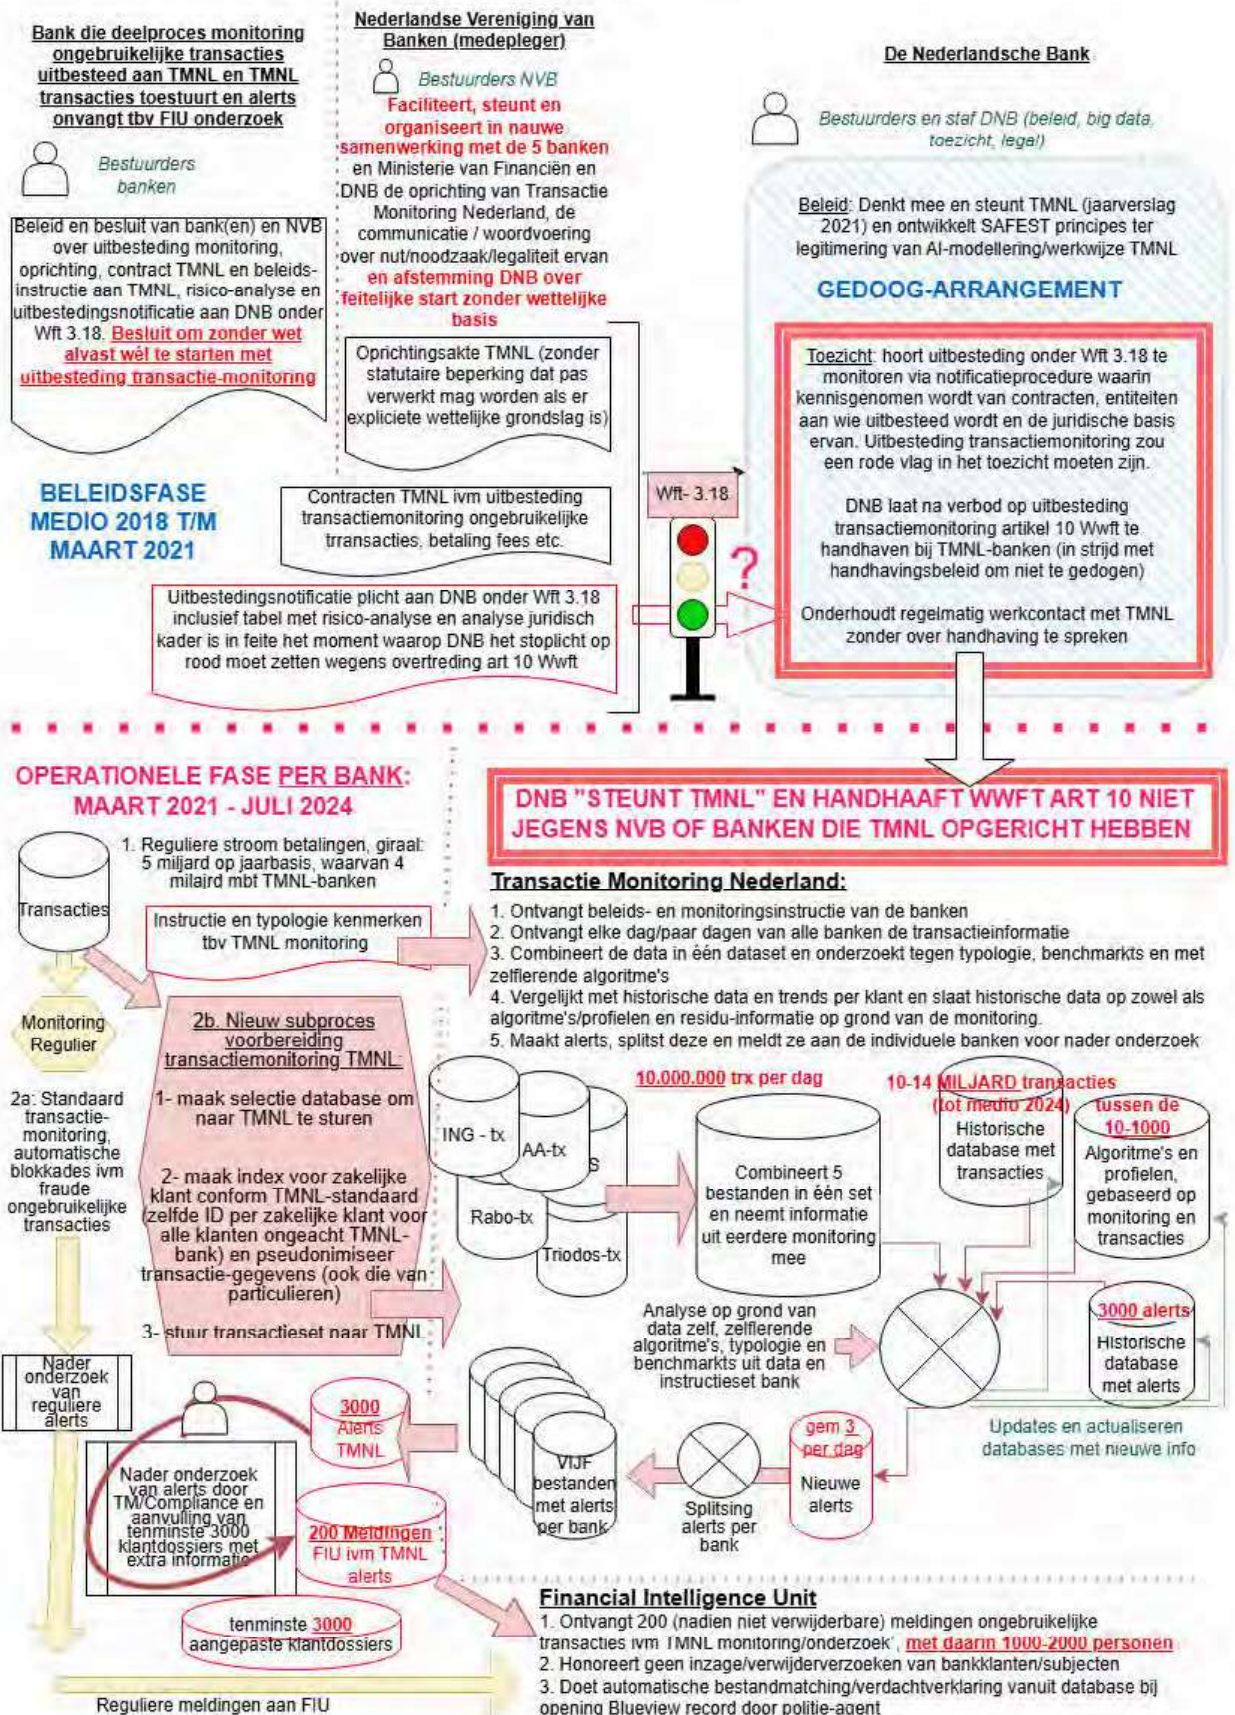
Bank die deelproces monitoring ongebruikelijke transacties uitbesteed aan TMNL en TMNL transacties toestuurt en alerts onvangt tbv FIU onderzoek

Bestuurders banken

Beleid en besluit van bank(en) en NVB over uitbesteding monitoring, oprichting, contract TMNL en beleidsinstructie aan TMNL, risico-analyse en uitbestedingsnotificatie aan DNB onder Wft 3.18. Besluit om zonder wet alvast wèl te starten met uitbesteding transactie-monitoring

BELEIDSFASE MEDIO 2018 T/M MAART 2021

Nederlandse Vereniging van Banken (medepleger)

Bestuurders NVB

Faciliteert, steunt en organiseert in nauwe samenwerking met de 5 banken en Ministerie van Financiën en DNB de oprichting van Transactie Monitoring Nederland, de communicatie / woordvoering over nut/noodzaak/legaliteit ervan en afstemming DNB over feitelijke start zonder wettelijke basis

Oprichtingsakte TMNL (zonder statutaire beperking dat pas verwerkt mag worden als er expliciete wettelijke grondslag is)

Contracten TMNL ivm uitbesteding transactiemonitoring ongebruikelijke trransacties, betaling fees etc.

Uitbestedingsnotificatie plicht aan DNB onder Wft 3.18 inclusief tabel met risico-analyse en analyse juridisch kader is in feite het moment waarop DNB het stoplicht op rood moet zetten wegens overtreding art 10 Wwft

Wft- 3.18

?

De Nederlandsche Bank

Bestuurders en staf DNB (beleid, big data, toezicht, legal)

Beleid: Denkt mee en steunt TMNL (jaarverslag 2021) en ontwikkelt SAFEST principes ter legitimering van AI-modellering/werkwijze TMNL

GEDOOG-ARRANGEMENT

Toezicht: hoort uitbesteding onder Wft 3.18 te monitoren via notificatieprocedure waarin kennisgenomen wordt van contracten, entiteiten aan wie uitbesteed wordt en de juridische basis ervan. Uitbesteding transactiemonitoring zou een rode vlag in het toezicht moeten zijn.

DNB laat na verbod op uitbesteding transactiemonitoring artikel 10 Wwft te handhaven bij TMNL-banken (in strijd met handhavingsbeleid om niet te gedogen)

Onderhoudt regelmatig werkcontact met TMNL zonder over handhaving te spreken

OPERATIONELE FASE PER BANK: MAART 2021 - JULI 2024

DNB "STEUNT TMNL" EN HANDHAAFT WWFT ART 10 NIET JEGENS NVB OF BANKEN DIE TMNL OPGERICHT HEBBEN

Transacties

1. Reguliere stroom betalingen, giraal: 5 miljard op jaarbasis, waarvan 4 milajrd mbt TMNL-banken

Instructie en typologie kenmerken tbv TMNL monitoring

Monitoring Regulier

2a: Standaard transactie-monitoring, automatische blokkades ivm fraude ongebruikelijke transacties

2b. Nieuw subproces voorbereiding transactiemonitoring TMNL:
1- maak selectie database om naar TMNL te sturen
2- maak index voor zakelijke klant conform TMNL-standaard (zelfde ID per zakelijke klant voor alle klanten ongeacht TMNL-bank) en pseudonimiseer transactie-gegevens (ook die van particulieren)
3- stuur transactieset naar TMNL

Transactie Monitoring Nederland:
1. Ontvangt beleids- en monitoringsinstructie van de banken
2. Ontvangt elke dag/paar dagen van alle banken de transactieinformatie
3. Combineert de data in één dataset en onderzoekt tegen typologie, benchmarkts en met zelflerende algoritme's
4. Vergelijkt met historische data en trends per klant en slaat historische data op zowel als algoritme's/profielen en residu-informatie op grond van de monitoring.
5. Maakt alerts, splitst deze en meldt ze aan de individuele banken voor nader onderzoek

ING - tx
AA-tx
S
Rabo-tx
Triodos-tx

10.000.000 trx per dag

Combineert 5 bestanden in één set en neemt informatie uit eerdere monitoring mee

10-14 MILJARD transacties (tot medio 2024)
Historische database met transacties

tussen de 10-1000
Algoritme's en profielen, gebaseerd op monitoring en transacties

Analyse op grond van data zelf, zelflerende algoritme's, typologie en benchmarkts uit data en instructieset bank

3000 alerts
Historische database met alerts

Updates en actualiseren databases met nieuwe info

Nader onderzoek van reguliere alerts

3000 Alerts TMNL

Nader onderzoek van alerts door TM/Compliance en aanvulling van tenminste 3000 klantdossiers met extra informatie

200 Meldingen FIU ivm TMNL alerts

tenminste 3000 aangepaste klantdossiers

VIJF bestanden met alerts per bank

Splitsing alerts per bank

gem 3 per dag
Nieuwe alerts

Financial Intelligence Unit
1. Ontvangt 200 (nadien niet verwijderbare) meldingen ongebruikelijke transacties ivm TMNL monitoring/onderzoek', met daarin 1000-2000 personen
2. Honoreert geen inzage/verwijderverzoeken van bankklanten/subjecten
3. Doet automatische bestandmatching/verdachtverklaring vanuit database bij opening Blueview record door politie-agent

Reguliere meldingen aan FIU